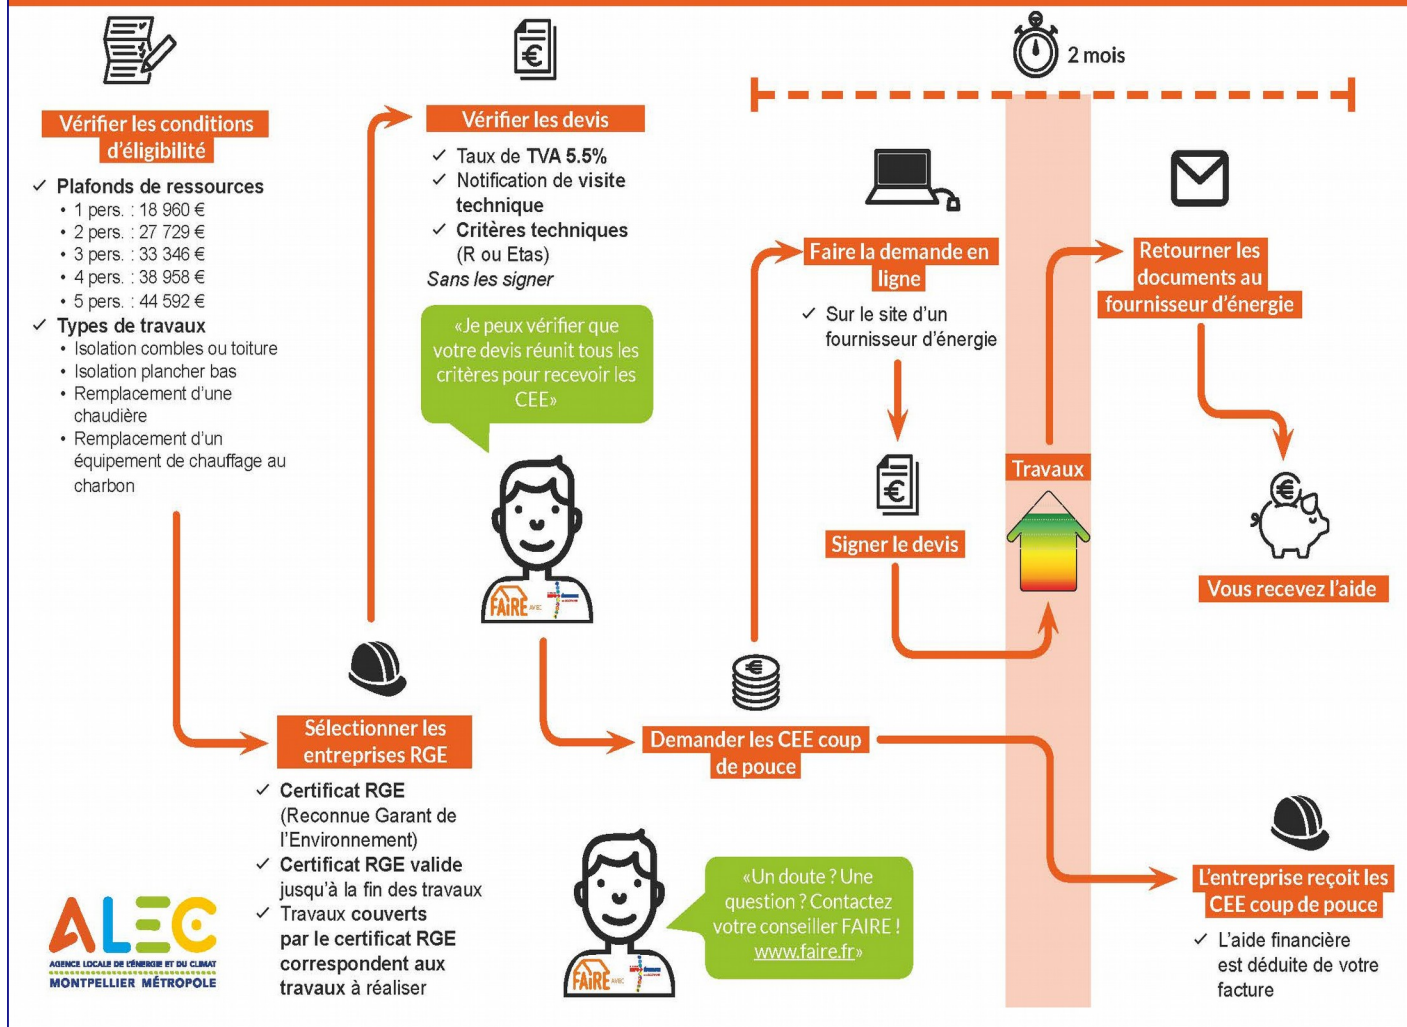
Vérifier les conditions d'éligibilité

✓ Plafonds de ressources
• 1 pers. : 18 960 €
• 2 pers. : 27 729 €
• 3 pers. : 33 346 €
• 4 pers. : 38 958 €
• 5 pers. : 44 592 €
✓ Types de travaux
• Isolation combles ou toiture
• Isolation plancher bas
• Remplacement d'une chaudière
• Remplacement d'un équipement de chauffage au charbon

Vérifier les devis

✓ Taux de TVA 5.5%
✓ Notification de visite technique
✓ Critères techniques (R ou Etas)
Sans les signer

«Je peux vérifier que votre devis réunit tous les critères pour recevoir les CEE»

FAIRE

Sélectionner les entreprises RGE

✓ Certificat RGE (Reconnue Garant de l'Environnement)
✓ Certificat RGE valide jusqu'à la fin des travaux
✓ Travaux couverts par le certificat RGE correspondent aux travaux à réaliser

ALEC
AGENCE LOCALE DE L'ÉNERGIE ET DU CLIMAT
MONTPELLIER MÉTROPOLE

Demander les CEE coup de pouce

FAIRE

«Un doute ? Une question ? Contactez votre conseiller FAIRE ! www.faire.fr»

2 mois

Faire la demande en ligne

✓ Sur le site d'un fournisseur d'énergie

Signer le devis

Travaux

Retourner les documents au fournisseur d'énergie

Vous recevez l'aide

L'entreprise reçoit les CEE coup de pouce

✓ L'aide financière est déduite de votre facture